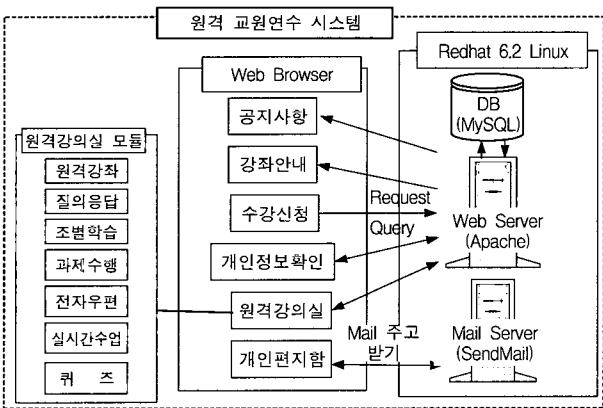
원격 교원연수 시스템

원격강의실 모듈
원격강좌
질의응답
조별학습
과제수행
전자우편
실시간수업
퀴 즈

Web Browser
공지사항
강좌안내
수강신청
개인정보확인
원격강의실
개인편지함

Request
Query
Mail 주고 받기

Redhat 6.2 Linux
DB (MySQL)
Web Server (Apache)
Mail Server (SendMail)